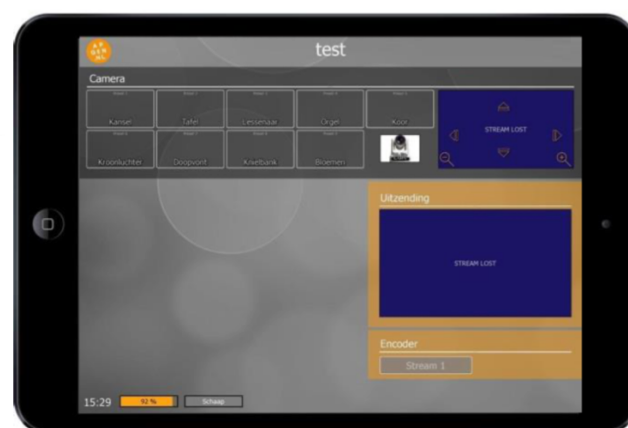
test

Camera

Preset 1
Kansel

Preset 2
Tafel

Preset 3
Lessenaar

Preset 4
Orgel

Preset 5
Koor

Preset 6
Kroonluchter

Preset 7
Doopvont

Preset 8
Knielbank

Preset 9
Bloemen

STREAM LOST

Uitzending

STREAM LOST

Encoder

Stream 1

15:29

92 %

Schaap